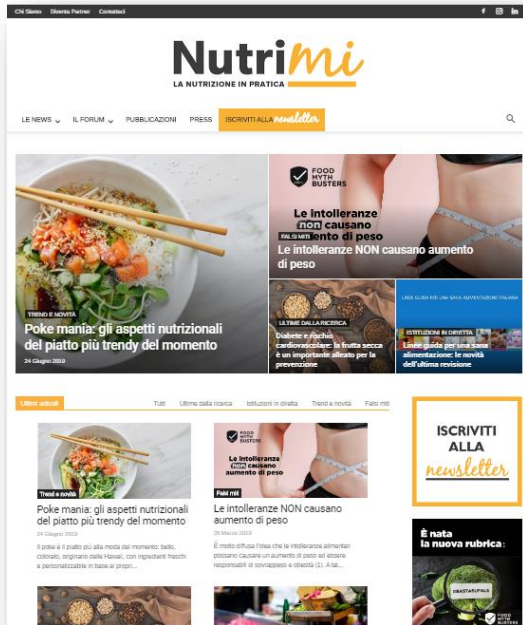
Chi Siamo Diventa Partner Contattaci

Nutrimi
LA NUTRIZIONE IN PRATICA

LE NEWS IL FORUM PUBBLICAZIONI PRESS ISCRIVITI ALLA newsletter

TREND E NOVITÀ
Poke mania: gli aspetti nutrizionali del piatto più trendy del momento
24 Giugno 2019

FOOD MYTH BUSTERS
Le intolleranze NON causano aumento di peso
FALSI MITI
Le intolleranze NON causano aumento di peso

ULTIME DALLA RICERCA
Diabete e rischio cardiovascolare: la frutta secca è un importante alleato per la prevenzione

LINEE GUIDA PER UNA SANA ALIMENTAZIONE ITALIANA
ISTITUZIONI IN DIRETTA
Linee guida per una sana alimentazione: le novità dell'ultima revisione

Ultimi articoli
Tutti Ultime dalla ricerca Istituzioni in diretta Trend e novità Falsi miti

Trend e novità
Poke mania: gli aspetti nutrizionali del piatto più trendy del momento
24 Giugno 2019
Il poke è il piatto più alla moda del momento: bello, colorato, originario delle Hawaii, con ingredienti freschi e personalizzabile in base ai propri...

FOOD MYTH BUSTERS
Le intolleranze NON causano aumento di peso
Falsi miti
Le intolleranze NON causano aumento di peso
28 Marzo 2019
È molto diffusa l'idea che le intolleranze alimentari possano causare un aumento di peso ed essere responsabili di sovrappeso e obesità (1). A tal...

ISCRIVITI ALLA newsletter

È nata la nuova rubrica:
FOOD MYTH BUSTERS